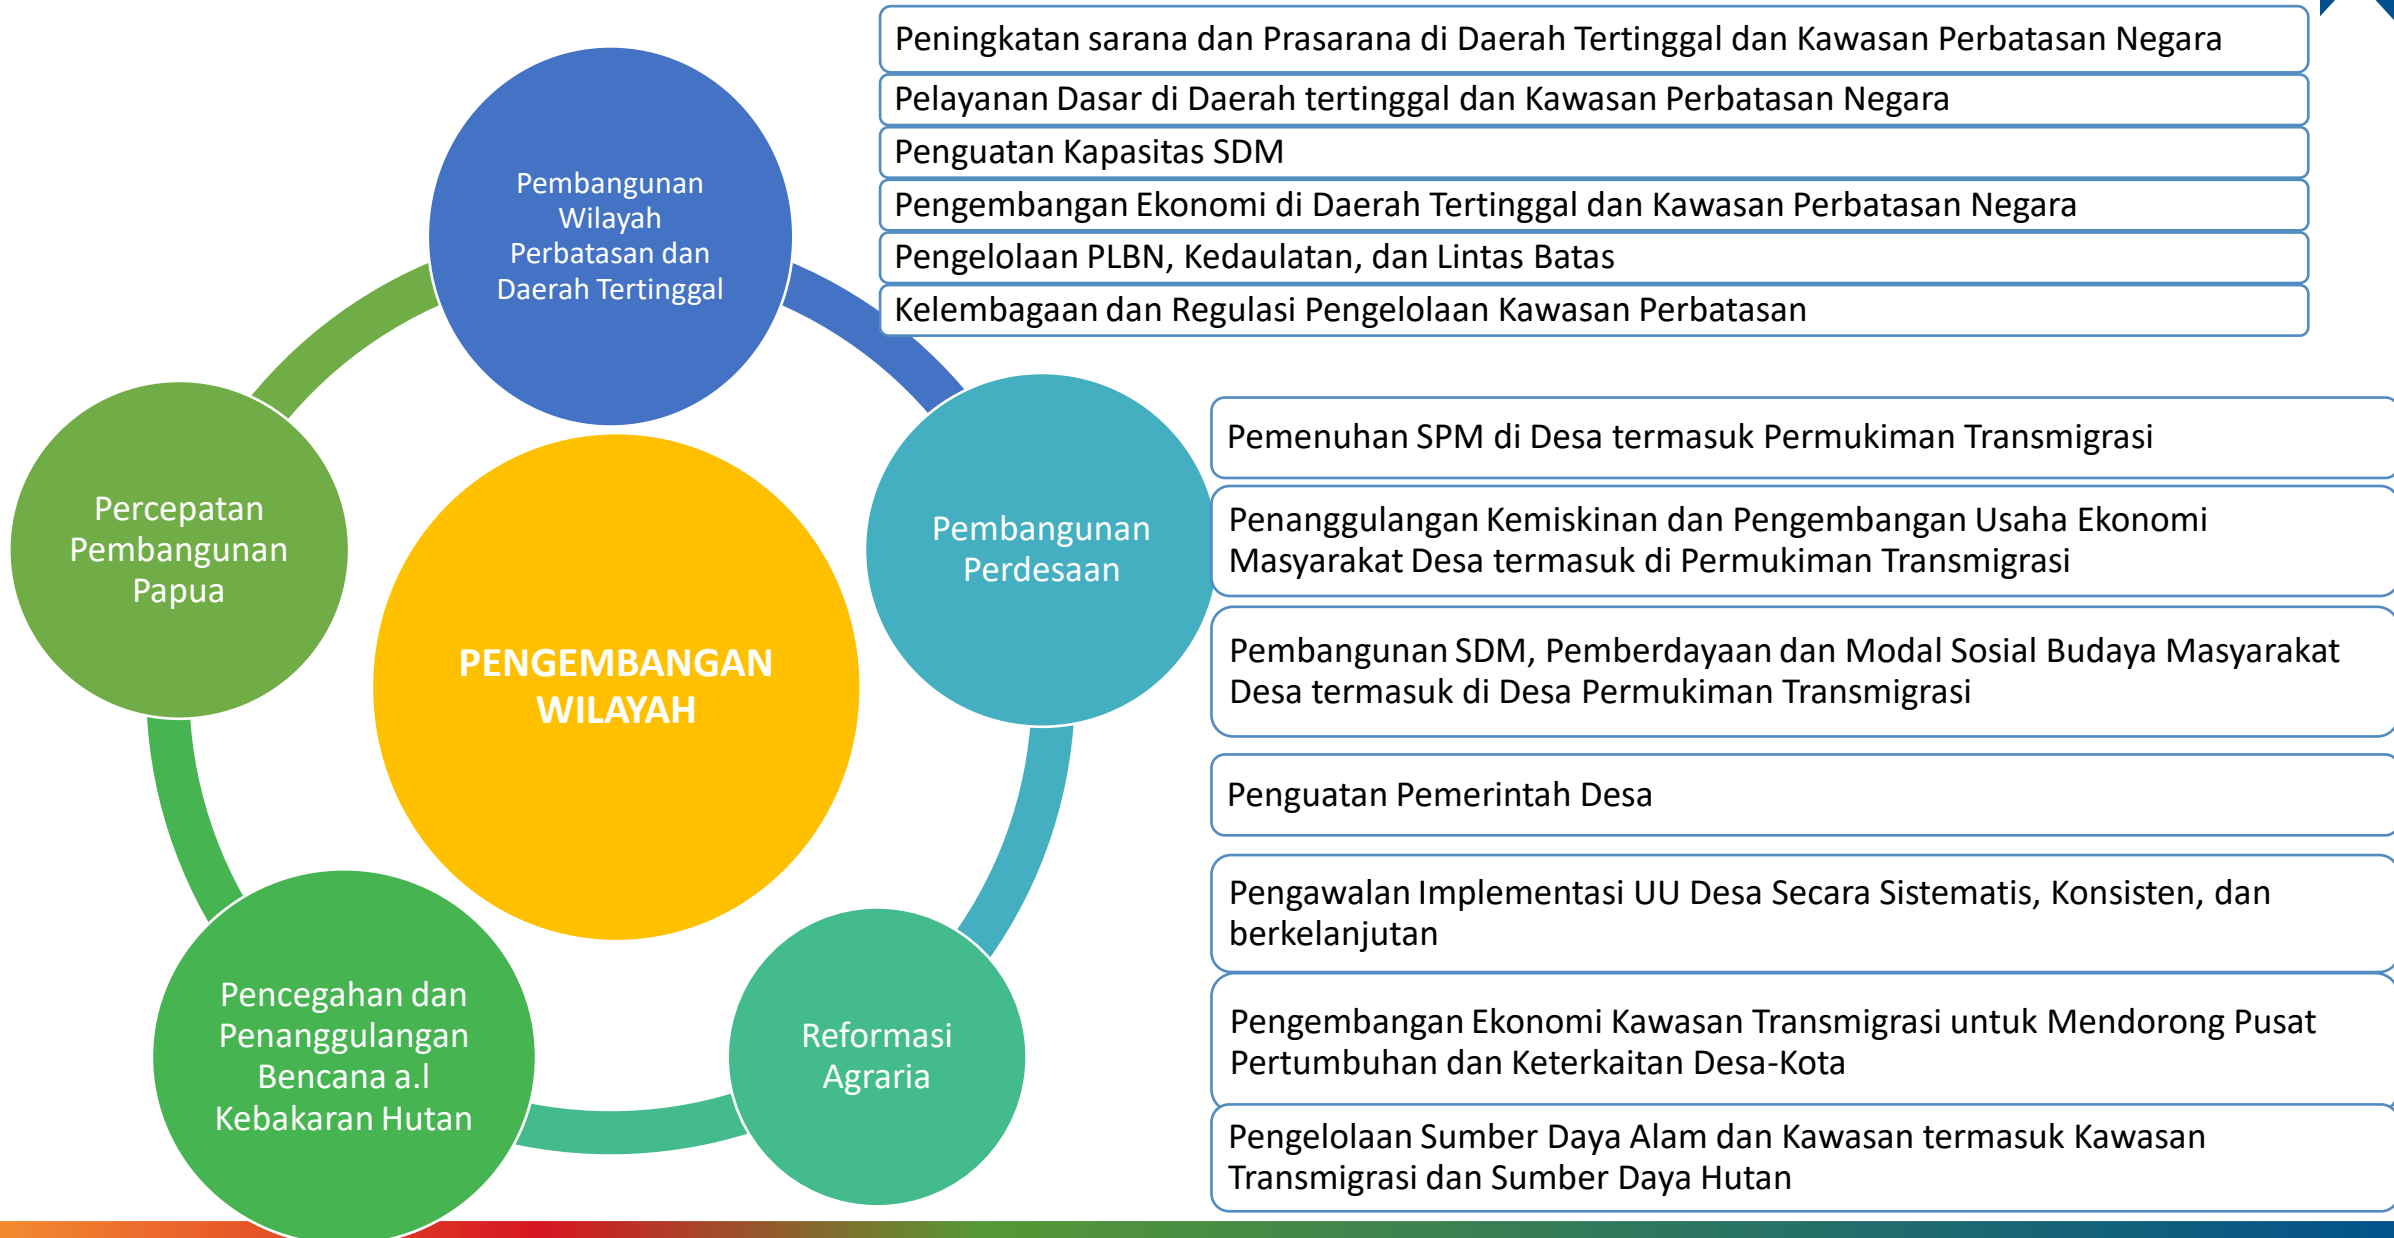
Pembangunan Wilayah Perbatasan dan Daerah Tertinggal

Peningkatan sarana dan Prasarana di Daerah Tertinggal dan Kawasan Perbatasan Negara

Pelayanan Dasar di Daerah tertinggal dan Kawasan Perbatasan Negara

Penguatan Kapasitas SDM

Pengembangan Ekonomi di Daerah Tertinggal dan Kawasan Perbatasan Negara

Pengelolaan PLBN, Kedaulatan, dan Lintas Batas

Kelembagaan dan Regulasi Pengelolaan Kawasan Perbatasan

Percepatan Pembangunan Papua

PENGEMBANGAN WILAYAH

Pembangunan Perdesaan

Pemenuhan SPM di Desa termasuk Permukiman Transmigrasi

Penanggulangan Kemiskinan dan Pengembangan Usaha Ekonomi Masyarakat Desa termasuk di Permukiman Transmigrasi

Pembangunan SDM, Pemberdayaan dan Modal Sosial Budaya Masyarakat Desa termasuk di Desa Permukiman Transmigrasi

Penguatan Pemerintah Desa

Pengawalan Implementasi UU Desa Secara Sistematis, Konsisten, dan berkelanjutan

Pengembangan Ekonomi Kawasan Transmigrasi untuk Mendorong Pusat Pertumbuhan dan Keterkaitan Desa-Kota

Pengelolaan Sumber Daya Alam dan Kawasan termasuk Kawasan Transmigrasi dan Sumber Daya Hutan

Pencegahan dan Penanggulangan Bencana a.l Kebakaran Hutan

Reformasi Agraria